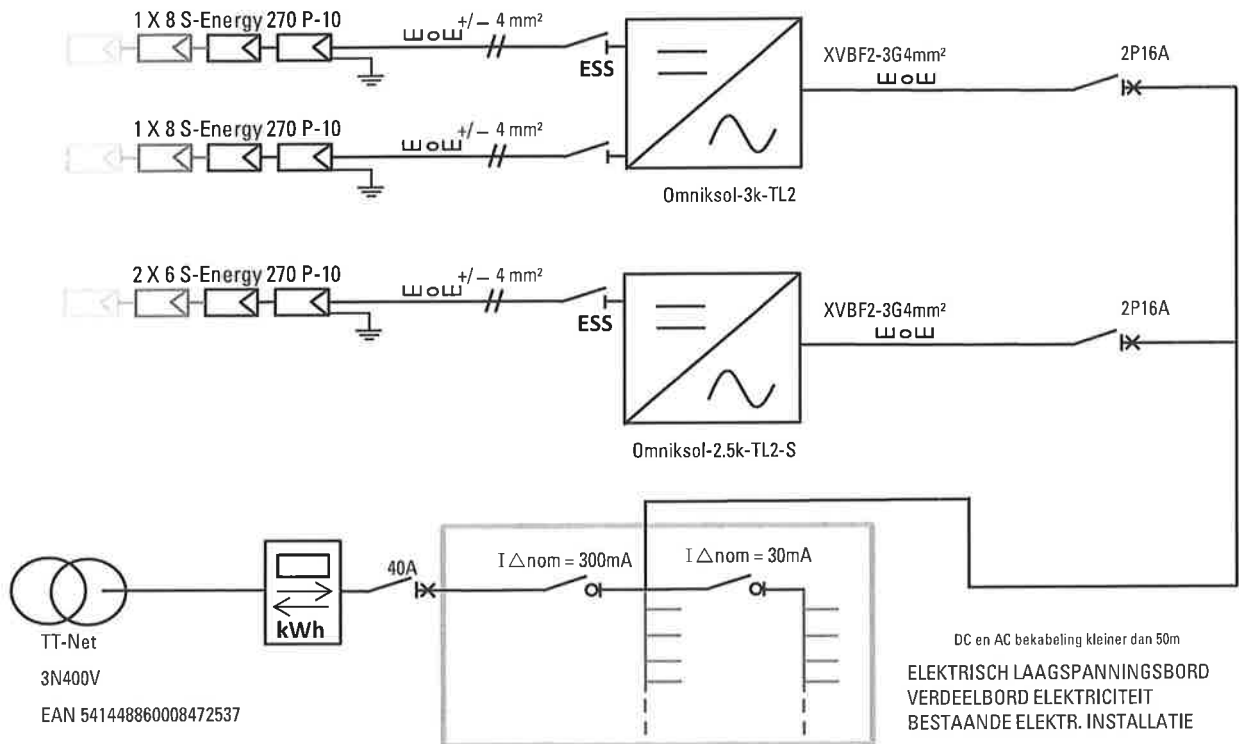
1 X 8 S-Energy 270 P-10

$+/-$ 4 mm²

ESS

XVBF2-3G4mm²

2P16A

1 X 8 S-Energy 270 P-10

$+/-$ 4 mm²

Omniksol-3k-TL2

2 X 6 S-Energy 270 P-10

$+/-$ 4 mm²

ESS

XVBF2-3G4mm²

2P16A

Omniksol-2.5k-TL2-S

kWh

40A

I $\triangle$nom = 300mA

I $\triangle$nom = 30mA

TT-Net

3N400V

EAN 541448860008472537

DC en AC bekabeling kleiner dan 50m

ELEKTRISCH LAAGSPANNINGSBORD
VERDEELBORD ELEKTRICITEIT
BESTAANDE ELEKTR. INSTALLATIE